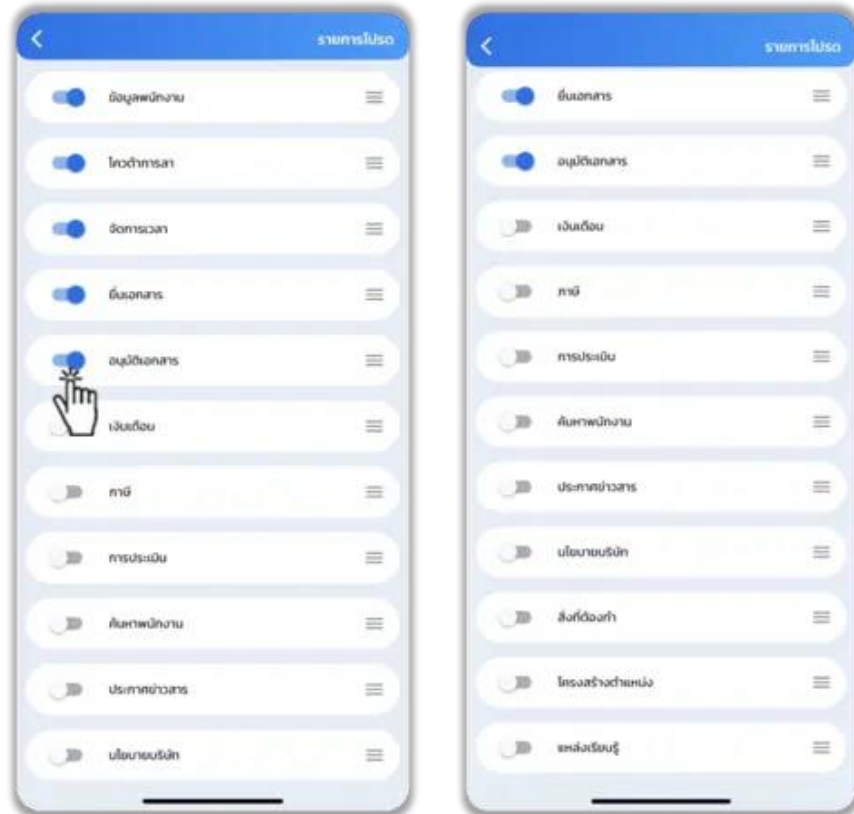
รายการโปรด

ข้อมูลพนักงาน

โควต้าการลา

จัดการเวลา

ยื่นเอกสาร

อนุมัติเอกสาร

เงินเดือน

ภาษี

การประเมิน

ค้นหาพนักงาน

ประกาศข่าวสาร

นโยบายบริษัท

รายการโปรด

ยื่นเอกสาร

อนุมัติเอกสาร

เงินเดือน

ภาษี

การประเมิน

ค้นหาพนักงาน

ประกาศข่าวสาร

นโยบายบริษัท

สิ่งที่ต้องทำ

โครงสร้างตำแหน่ง

แหล่งเรียนรู้